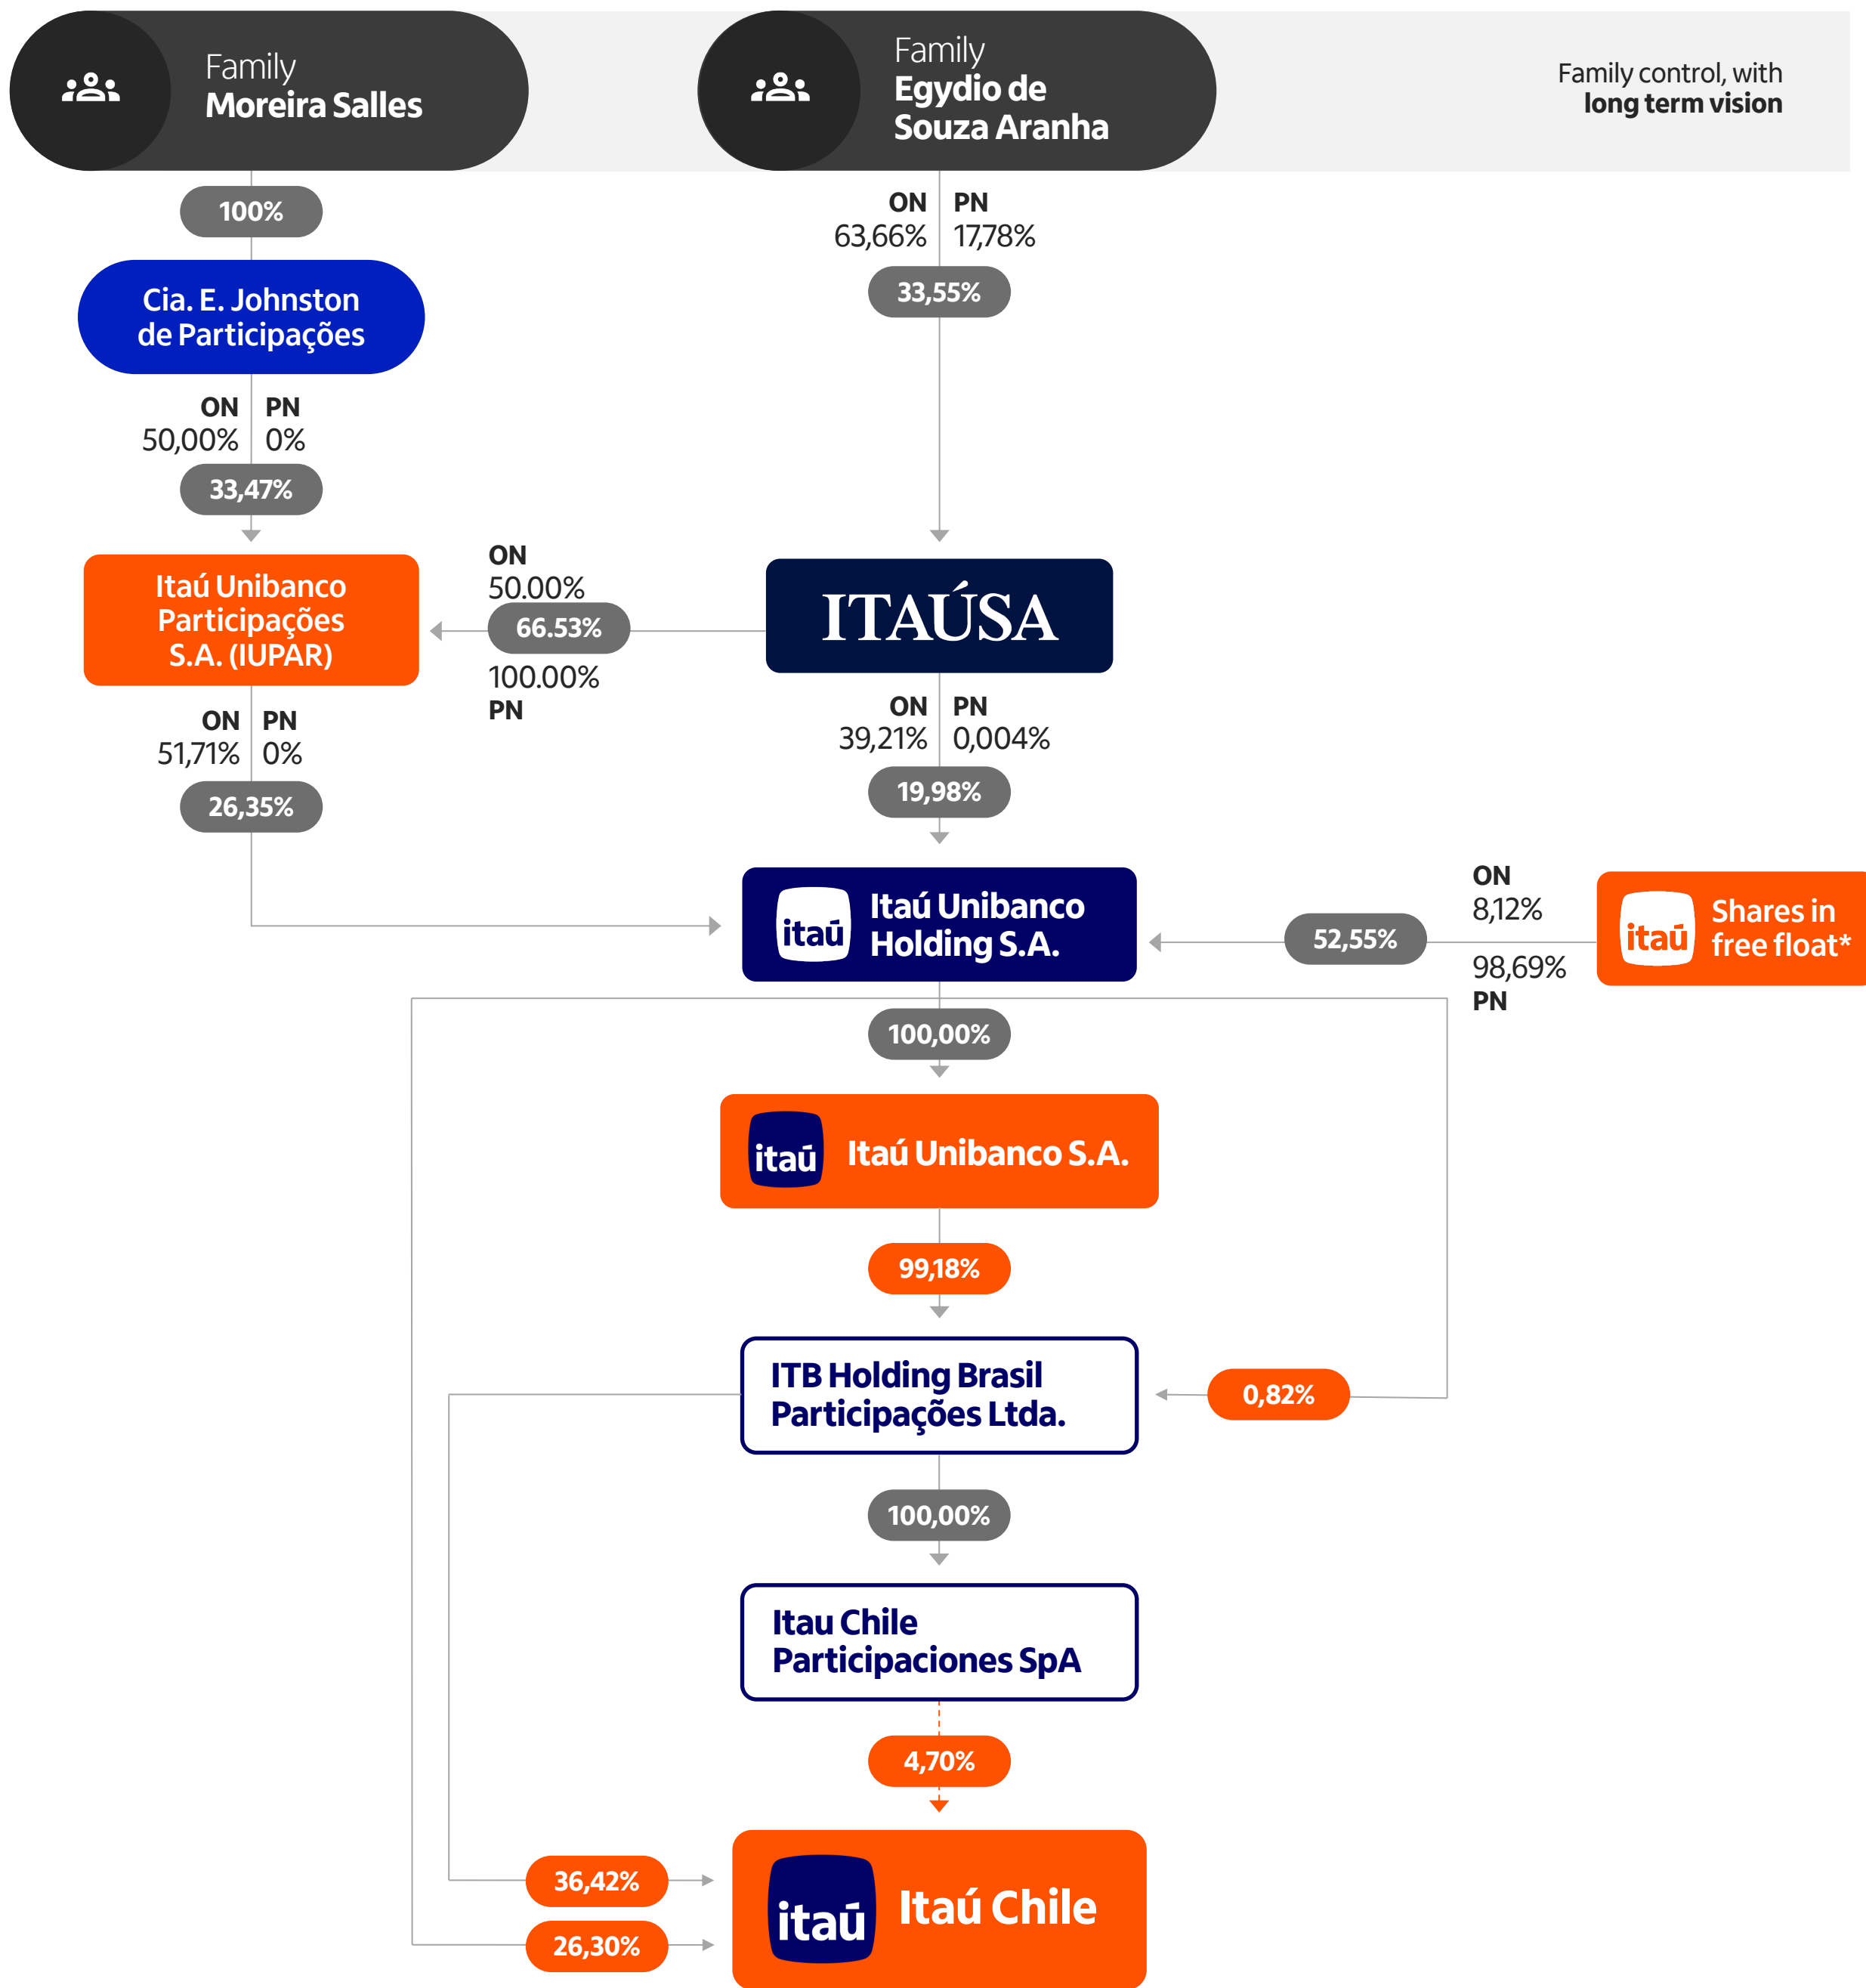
Family
Moreira Salles

Family
Egydio de
Souza Aranha

Family control, with
long term vision

100%

Cia. E. Johnston
de Participações

ON 50,00%
PN 0%
33,47%

ON 63,66%
PN 17,78%
33,55%

Itaú Unibanco
Participações
S.A. (IUPAR)

ON
50.00%
66.53%
100.00%
PN

ITAÚSA

ON 51,71%
PN 0%
26,35%

ON 39,21%
PN 0,004%
19,98%

itaú Itaú Unibanco
Holding S.A.

52,55%

ON
8,12%
98,69%
PN

itaú Shares in
free float*

100,00%

itaú Itaú Unibanco S.A.

99,18%

ITB Holding Brasil
Participações Ltda.

0,82%

100,00%

Itau Chile
Participaciones SpA

4,70%

36,42%
26,30%

itaú Itaú Chile